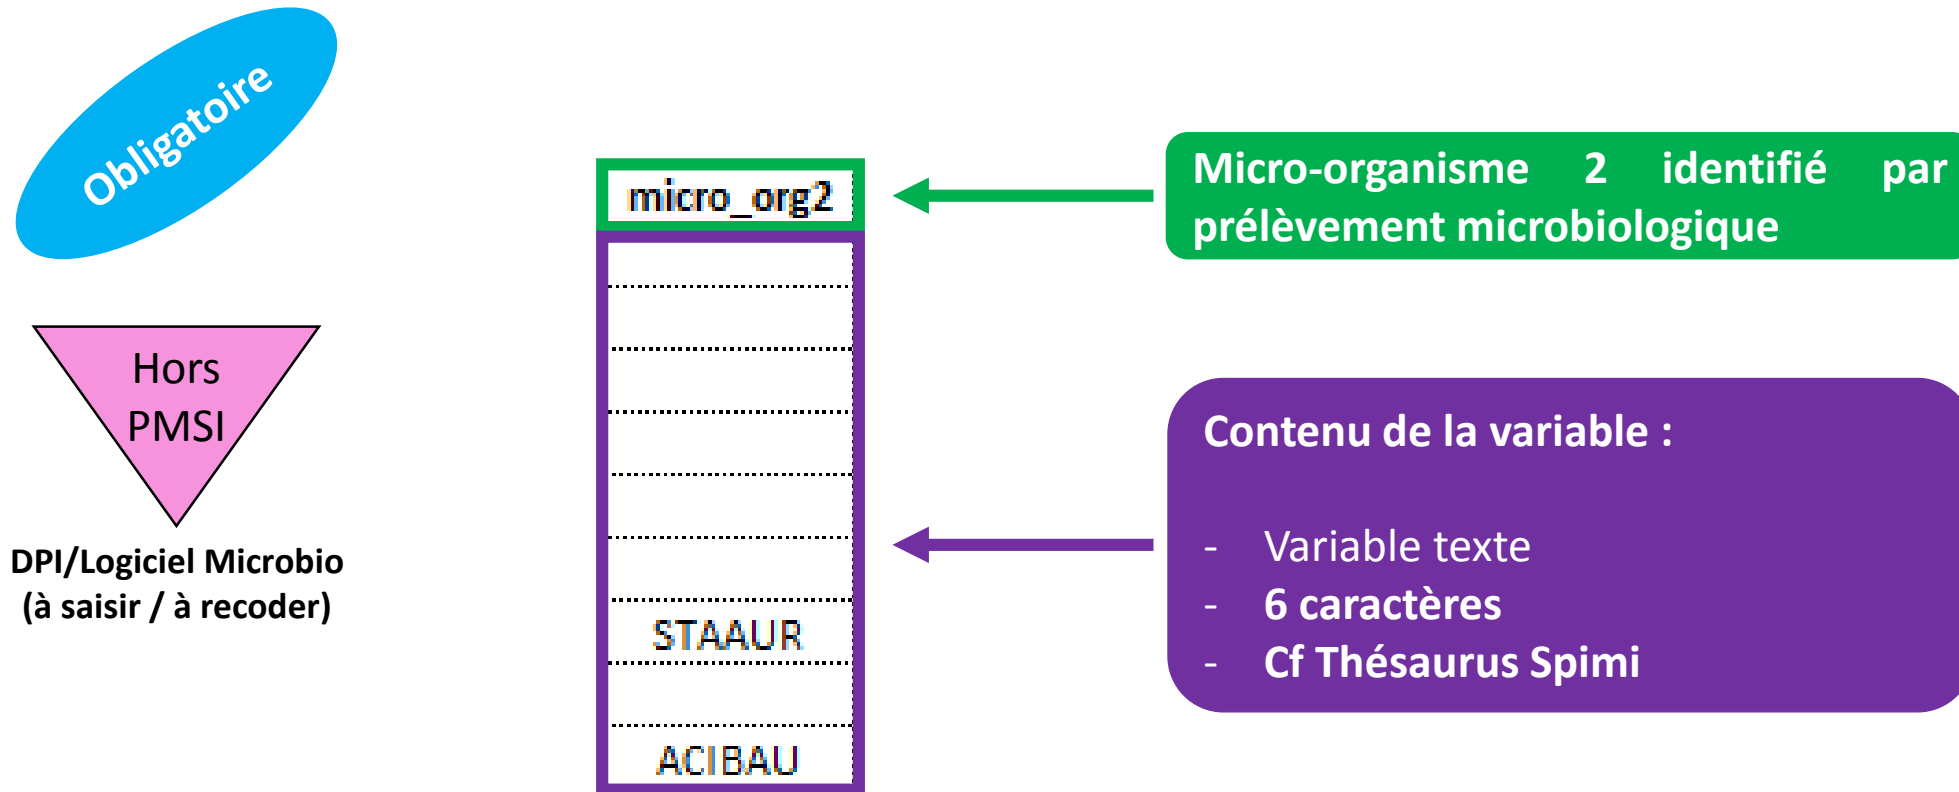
Obligatoire

Hors PMSI

DPI/Logiciel Microbio
(à saisir / à recoder)

| micro_org2 |
|---|
| |
| |
| |
| |
| |
| STAAUR |
| |
| ACIBAU |

Micro-organisme 2 identifié par prélèvement microbiologique

Contenu de la variable :

- Variable texte
- 6 caractères
- Cf Thésaurus Spimi